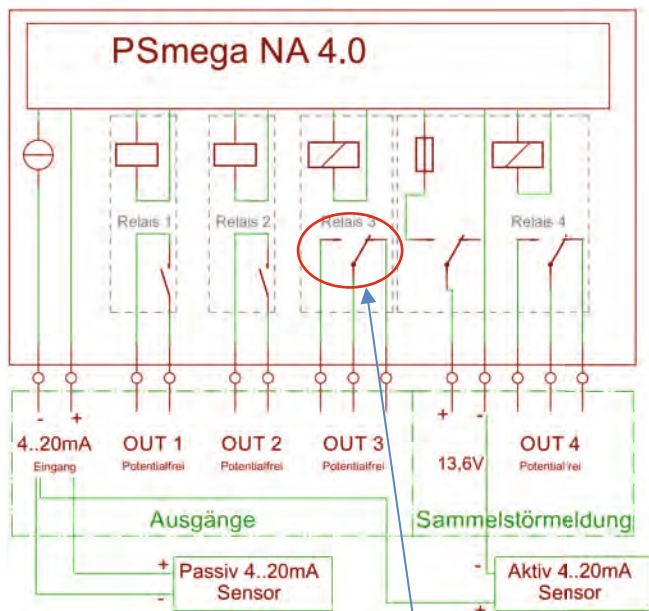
PSmega NA 4.0

Relais 1

Relais 2

Relais 3

Relais 4

- +

4..20mA
Eingang

OUT 1
Potentialfrei

OUT 2
Potentialfrei

OUT 3
Potentialfrei

+ -

13,6V

OUT 4
Potentialfrei

Ausgänge

Sammelstörmeldung

+
-
Passiv 4..20mA
Sensor

-
+
Aktiv 4..20mA
Sensor